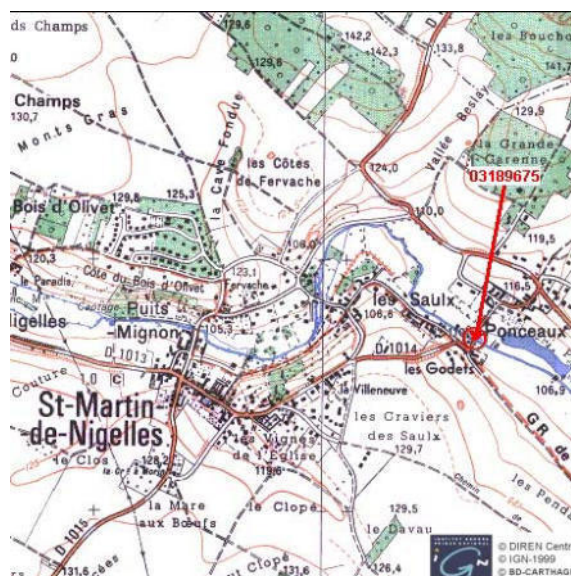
ds Champs
129,6
142,2
142,3
133,8
les Boucho
129,6
141,7
Champs
130,7
Monts Gras
la Cave Fondue
les Côtes de Fervache
Vallée Bosiay
129,9
la Grande Garenne
03189675
124,0
Bois d'Olivet
129,8
125,3
110,0
119,5
120,3
Côte du Bois d'Olivet
123,1
Fervache
108,0
le Paradis
Puits
116,5
les Saulx
Ponceaux
igelles
Mignon
105,3
106,8
D 1013
D 1014
les Godets
Couture
1,0
C
Villeneuve
106,9
St-Martin-de-Nigelles
les Craviers
des Saulx
GR
les Vignes de l'Eglise
le Clos
128,2
119,6
129,7
les Pend
la Mare aux Bœufs
le Clopé
129,5
le Davau
D 1015
131,6
le Clopé
126,4
© DIREN Centr
© IGN-1999
© BD-CARTHAG